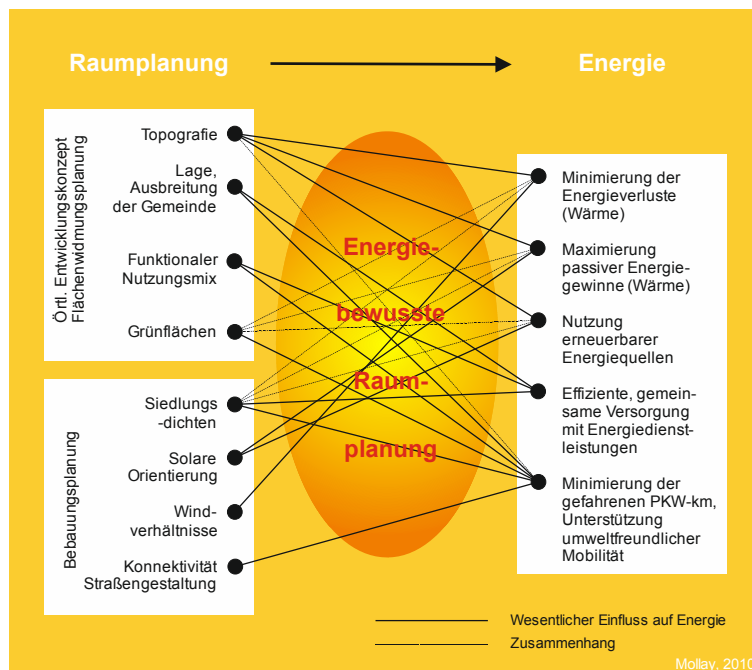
Raumplanung

Energie

Örtl. Entwicklungskonzept Flächenwidmungsplanung

Topografie

Lage, Ausbreitung der Gemeinde

Funktionaler Nutzungsmix

Grünflächen

Bebauungsplanung

Siedlungs-dichten

Solare Orientierung

Wind-verhältnisse

Konnektivität Straßengestaltung

Energiebewusste Raumplanung

Minimierung der Energieverluste (Wärme)

Maximierung passiver Energiegewinne (Wärme)

Nutzung erneuerbarer Energiequellen

Effiziente, gemeinsame Versorgung mit Energiedienstleistungen

Minimierung der gefahrenen PKW-km, Unterstützung umweltfreundlicher Mobilität

Wesentlicher Einfluss auf Energie

Zusammenhang

Mollay, 2010